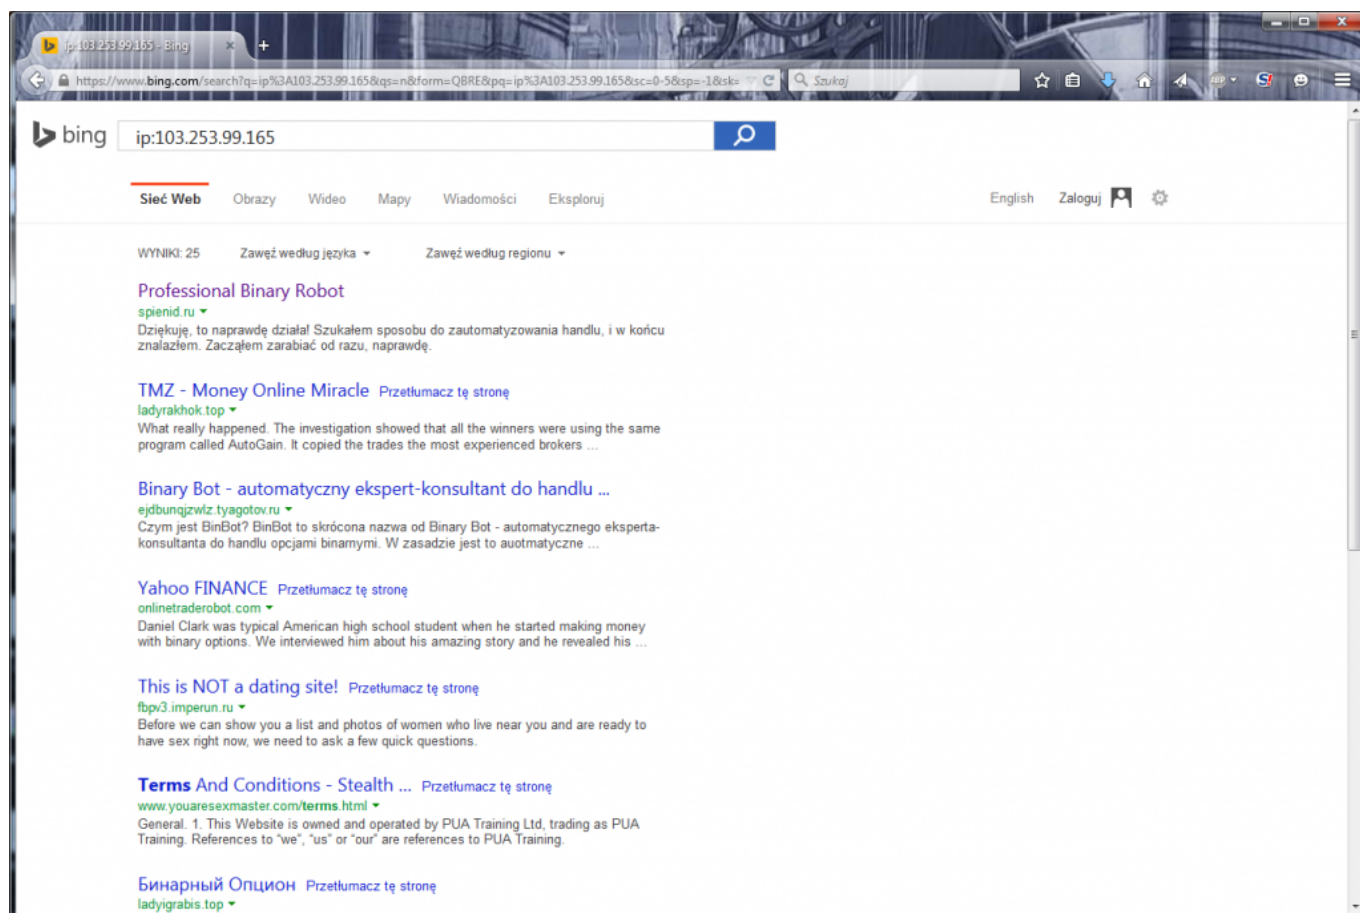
ip:103.253.99.165 - Bing

https://www.bing.com/search?q=ip%3A103.253.99.165&qs=n&form=QBRE&pq=ip%3A103.253.99.165&sc=0-5&sp=-1&sk=

Szukaj

bing

ip:103.253.99.165

Sieć Web Obrazy Wideo Mapy Wiadomości Eksploruj

English Zaloguj

WYNIKI: 25 Zawęź według języka Zawęź według regionu

Professional Binary Robot
spienid.ru
Dziękuję, to naprawdę działa! Szukałem sposobu do zautomatyzowania handlu, i w końcu znalazłem. Zacząłem zarabiać od razu, naprawdę.

TMZ - Money Online Miracle Przetłumacz tę stronę
ladyrakhok.top
What really happened. The investigation showed that all the winners were using the same program called AutoGain. It copied the trades the most experienced brokers ...

Binary Bot - automatyczny ekspert-konsultant do handlu ...
ejdbunqjzwlz.tyagotov.ru
Czym jest BinBot? BinBot to skrócona nazwa od Binary Bot - automatycznego eksperta-konsultanta do handlu opcjami binarnymi. W zasadzie jest to auotmatyczne ...

Yahoo FINANCE Przetłumacz tę stronę
onlinetraderobot.com
Daniel Clark was typical American high school student when he started making money with binary options. We interviewed him about his amazing story and he revealed his ...

This is NOT a dating site! Przetłumacz tę stronę
fbpv3.imperun.ru
Before we can show you a list and photos of women who live near you and are ready to have sex right now, we need to ask a few quick questions.

Terms And Conditions - Stealth ... Przetłumacz tę stronę
www.youaresexmaster.com/terms.html
General. 1. This Website is owned and operated by PUA Training Ltd, trading as PUA Training. References to "we", "us" or "our" are references to PUA Training.

Бинарный Опцион Przetłumacz tę stronę
ladyigrabis.top